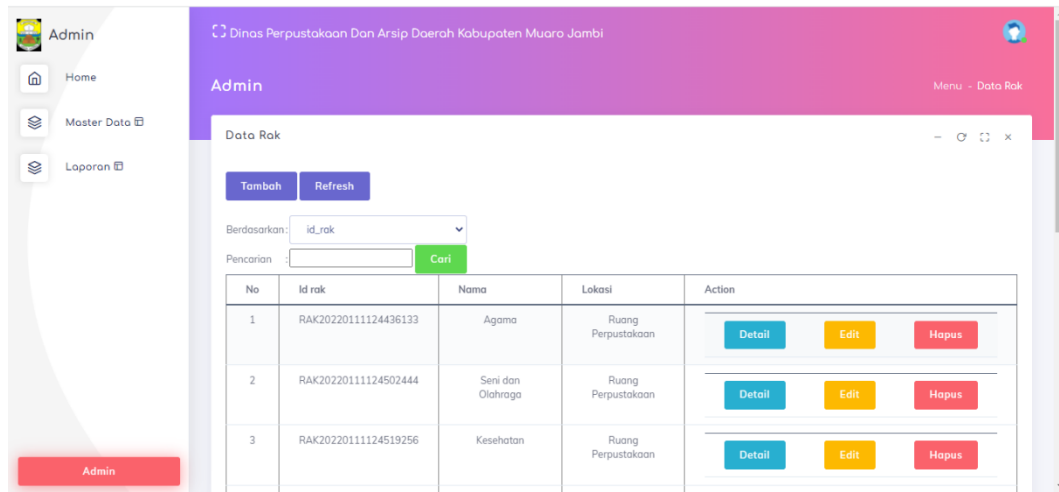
Admin

Home

Master Data

Laporan

Admin

Dinas Perpustakaan Dan Arsip Daerah Kabupaten Muaro Jambi

Admin

Menu - Data Rak

Data Rak

Tambah Refresh

Berdasarkan: id_rak

Pencarian :

Cari

| No | Id rak | Nama | Lokasi | Action |
|---|---|---|---|---|
| 1 | RAK20220111124436133 | Agama | Ruang Perpustakaan | Detail Edit Hapus |
| 2 | RAK20220111124502444 | Seni dan Olahraga | Ruang Perpustakaan | Detail Edit Hapus |
| 3 | RAK20220111124519256 | Kesehatan | Ruang Perpustakaan | Detail Edit Hapus |